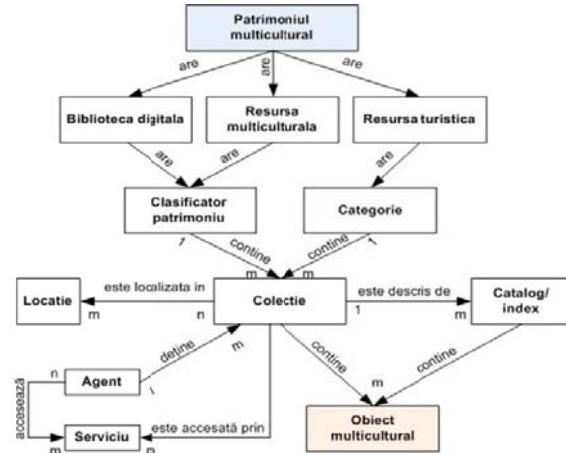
Patrimoniul multicultural

are
are
are

Biblioteca digitala
Resursa multiculturala
Resursa turistica

are
are
are

Clasificator patrimoniu
Categorie

1
contine
contine
1

m
m

Locatie
este localizata in
m
n
Colectie
este descris de
1
m
Catalog/ index

detine
m
contine
contine

n
Agent
1

accesează
m

Serviciu
este accesată prin
m
n

Obiect multicultural